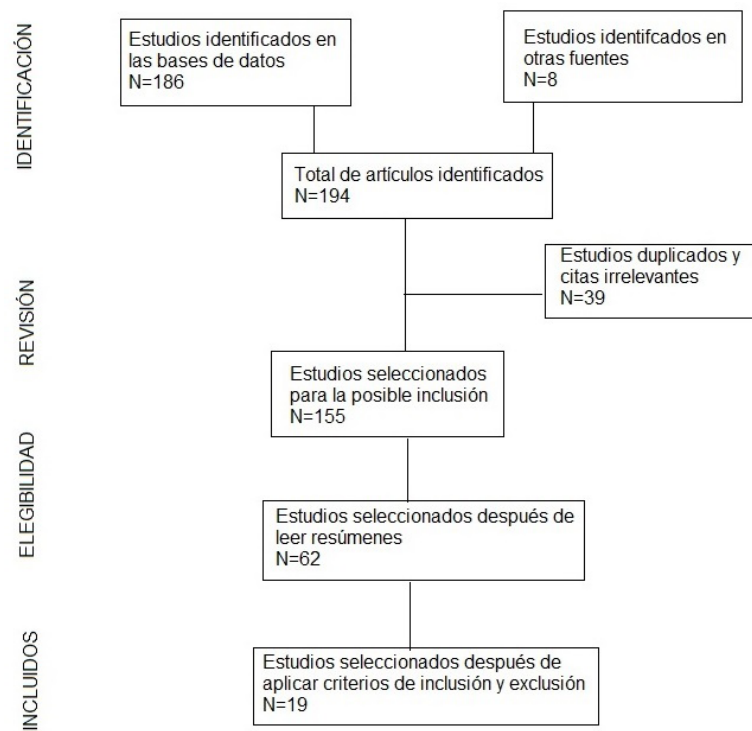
IDENTIFICACIÓN

Estudios identificados en las bases de datos
N=186

Estudios identifcados en otras fuentes
N=8

Total de artículos identificados
N=194

REVISIÓN

Estudios duplicados y citas irrelevantes
N=39

Estudios seleccionados para la posible inclusión
N=155

ELEGIBILIDAD

Estudios seleccionados después de leer resúmenes
N=62

INCLUIDOS

Estudios seleccionados después de aplicar criterios de inclusión y exclusión
N=19